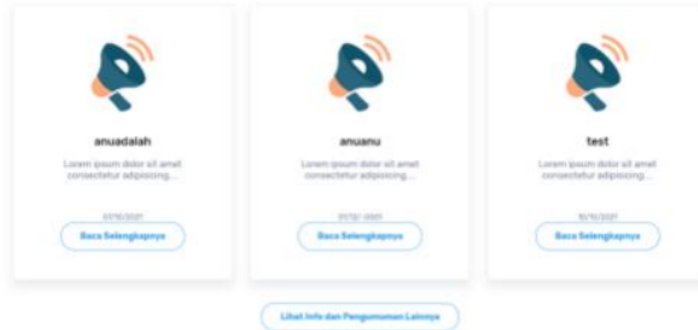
anuadalah

Lorem ipsum dolor sit amet consectetur adipisicing...

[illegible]

Baca Selengkapnya

anuanu

Lorem ipsum dolor sit amet consectetur adipisicing...

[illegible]

Baca Selengkapnya

test

Lorem ipsum dolor sit amet consectetur adipisicing...

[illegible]

Baca Selengkapnya

Lihat Info dan Pengumuman Lainnya